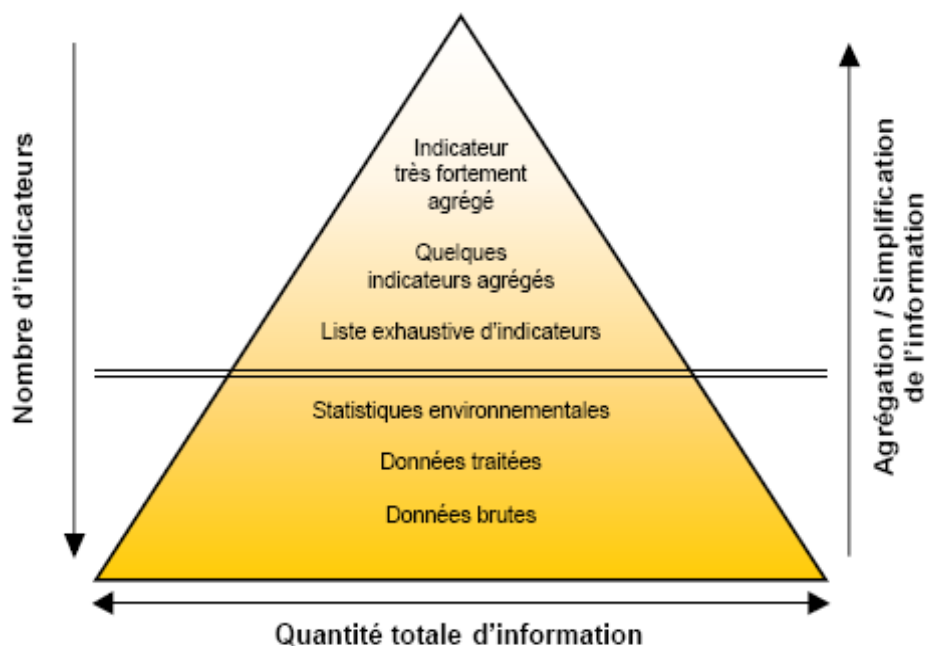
Nombre d'indicateurs

Indicateur très fortement agrégé

Quelques indicateurs agrégés

Liste exhaustive d'indicateurs

Statistiques environnementales

Données traitées

Données brutes

Agrégation / Simplification de l'information

Quantité totale d'information